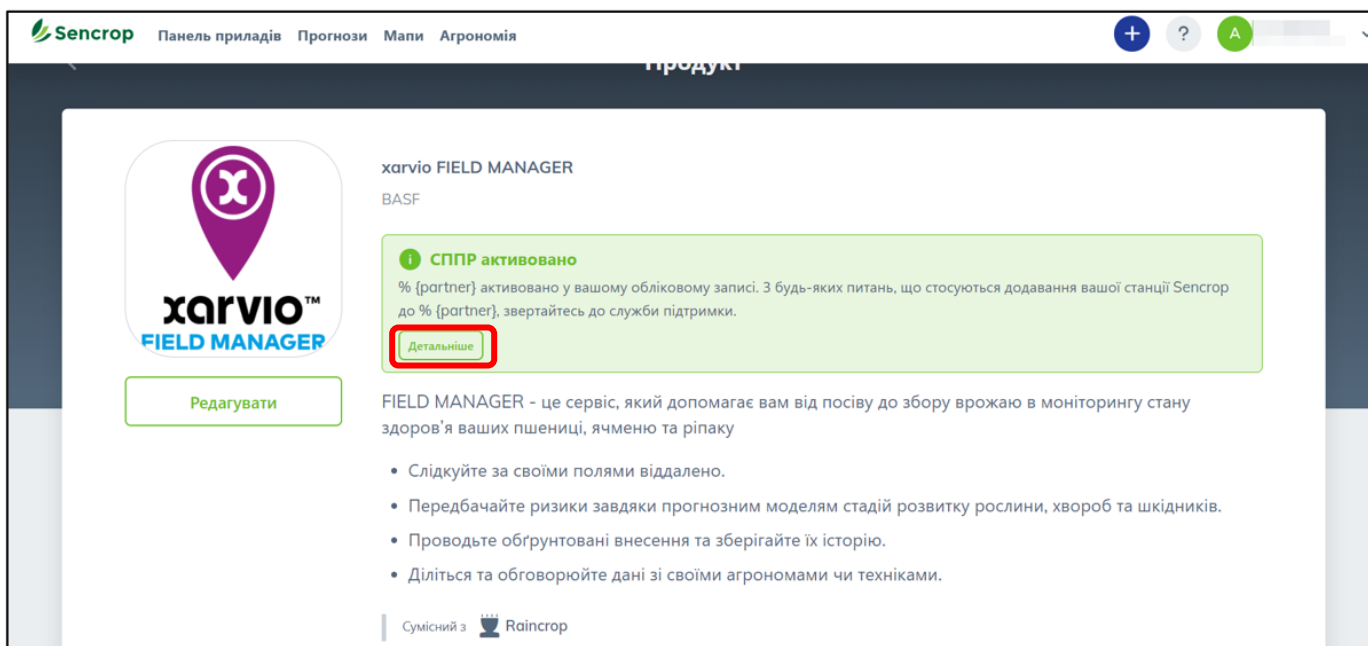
Sencrop Панель приладів Прогнози Мапи Агрономія

+ ? A

Продукт

xarvio™
FIELD MANAGER

Редагувати

xarvio FIELD MANAGER

BASF

СППР активовано

% {partner} активовано у вашому обліковому записі. З будь-яких питань, що стосуються додавання вашої станції Sencrop до % {partner}, звертайтесь до служби підтримки.

Детальніше

FIELD MANAGER - це сервіс, який допомагає вам від посіву до збору врожаю в моніторингу стану здоров'я ваших пшениці, ячменю та ріпаку

- Слідкуйте за своїми полями віддалено.
- Передбачайте ризики завдяки прогнозним моделям стадій розвитку рослини, хвороб та шкідників.
- Проводьте обґрунтовані внесення та зберігайте їх історію.
- Діліться та обговорюйте дані зі своїми агрономами чи техніками.

Сумісний з Raincrop